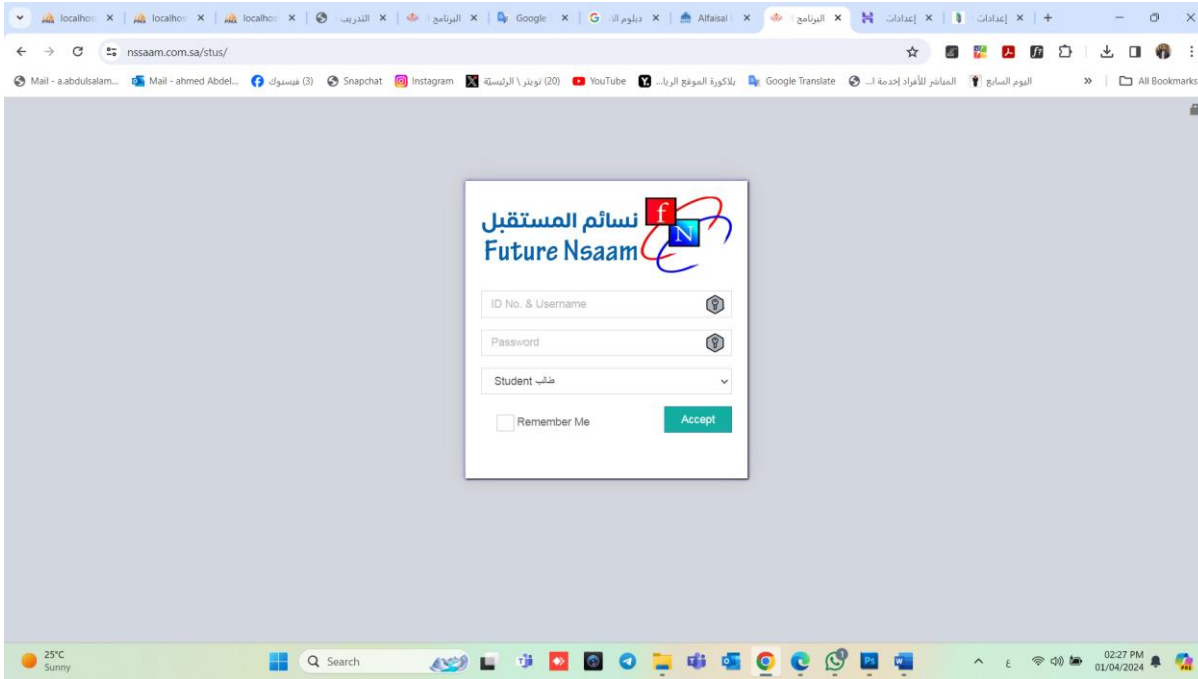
localhost | localhost | localhost | التدريب | البرنامج | Google | دبلوم ال | Alfaisal | البرنامج | إعدادات | إعدادات | +

nssaam.com.sa/stus/

Mail - a.abdulsalam... | Mail - ahmed Abdel... | (3) فيسبوك | Snapchat | Instagram | (20) تويتر \ الرئيسية | YouTube | بلاكورة الموقع الريا... | Google Translate | المباشر للأفراد إخدمة ا... | اليوم السابع | » | All Bookmarks

نسائم المستقبل
Future Nsaam
f
N

ID No. & Username

Password

Student طالب

Remember Me

Accept

25°C
Sunny

Search

02:27 PM
01/04/2024